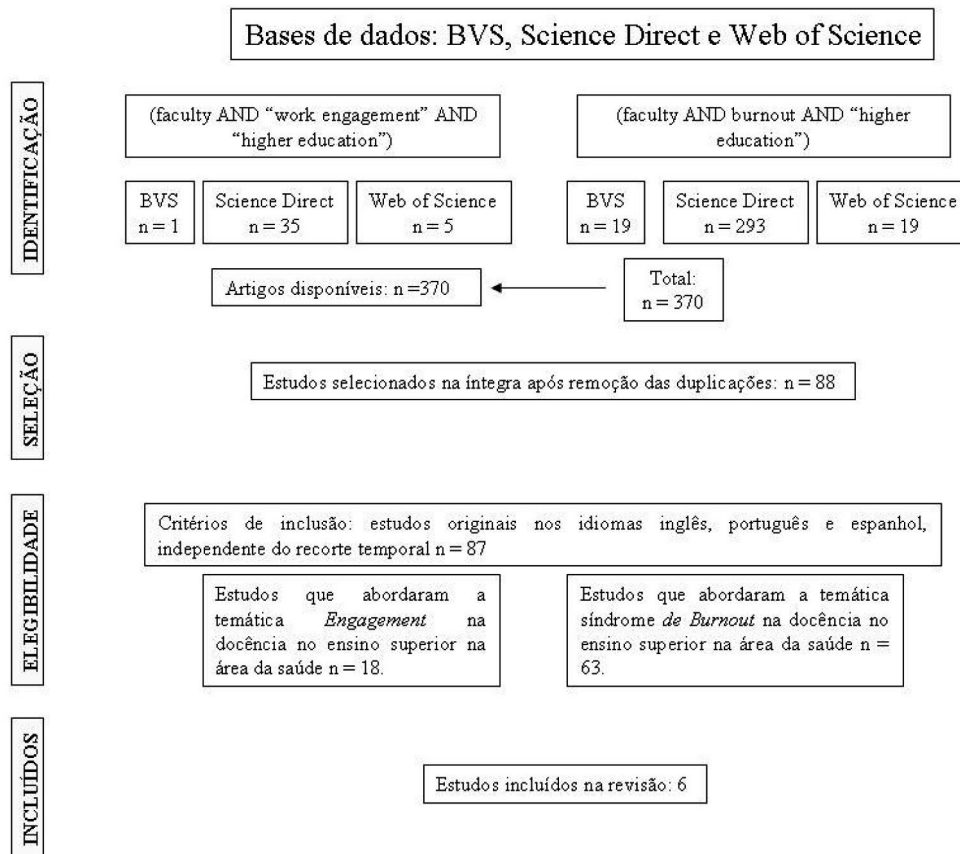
Bases de dados: BVS, Science Direct e Web of Science

IDENTIFICAÇÃO

(faculty AND "work engagement" AND "higher education")

(faculty AND burnout AND "higher education")

BVS
n = 1

Science Direct
n = 35

Web of Science
n = 5

BVS
n = 19

Science Direct
n = 293

Web of Science
n = 19

Artigos disponíveis: n =370

Total:
n = 370

SELEÇÃO

Estudos selecionados na íntegra após remoção das duplicações: n = 88

ELEGIBILIDADE

Critérios de inclusão: estudos originais nos idiomas inglês, português e espanhol, independente do recorte temporal n = 87

Estudos que abordaram a temática *Engagement* na docência no ensino superior na área da saúde n = 18.

Estudos que abordaram a temática síndrome *de Burnout* na docência no ensino superior na área da saúde n = 63.

INCLUÍDOS

Estudos incluídos na revisão: 6